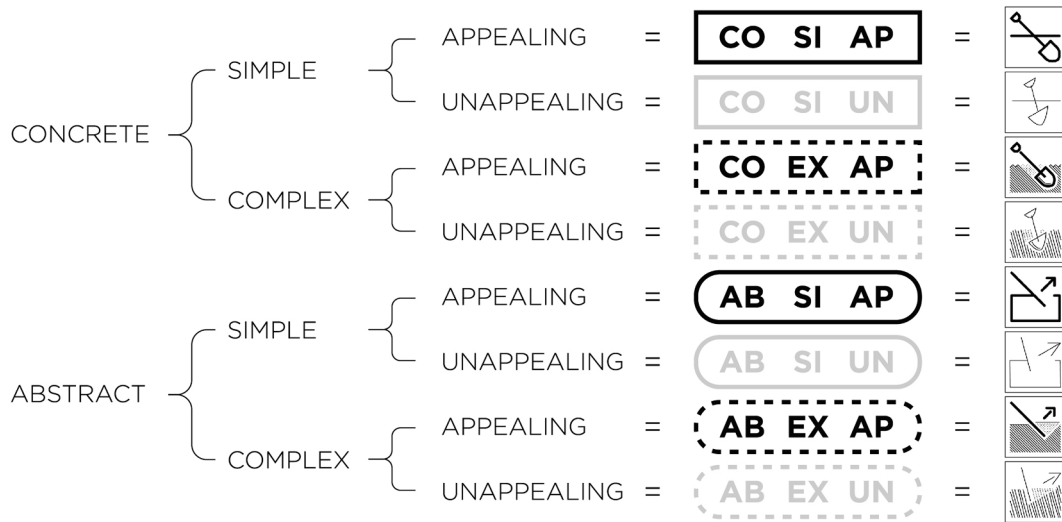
CONCRETE
SIMPLE
APPEALING = CO SI AP =
UNAPPEALING = CO SI UN =
COMPLEX
APPEALING = CO EX AP =
UNAPPEALING = CO EX UN =

ABSTRACT
SIMPLE
APPEALING = AB SI AP =
UNAPPEALING = AB SI UN =
COMPLEX
APPEALING = AB EX AP =
UNAPPEALING = AB EX UN =